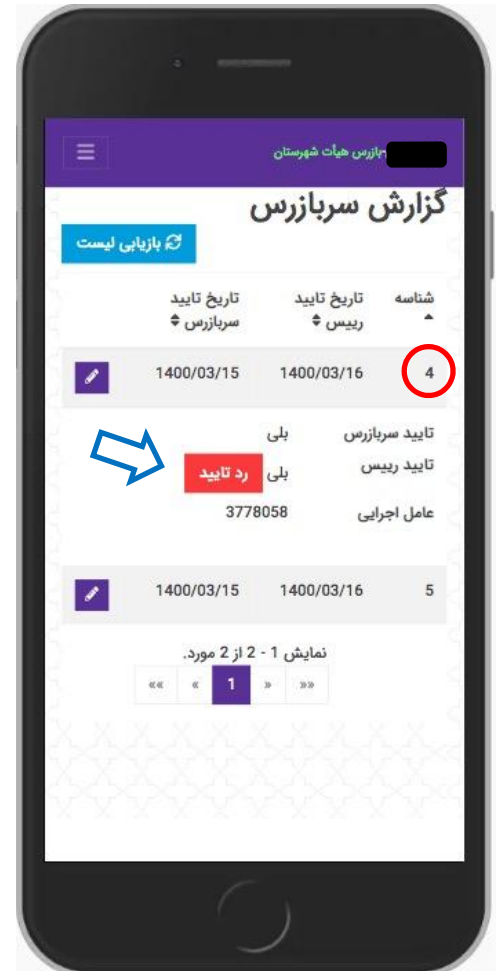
بازرس هیأت شهرستان

گزارش سربازرس

بازیابی لیست

| شناسه | تاریخ تایید رییس | تاریخ تایید سربازرس | |
|---|---|---|---|
| 4 | 1400/03/16 | 1400/03/15 | |

تایید سربازرس بلی
تایید رییس بلی رد تایید
عامل اجرایی 3778058

| 5 | 1400/03/16 | 1400/03/15 | |
|---|---|---|---|

نمایش 1 - 2 از 2 مورد.

«« « 1 » »»